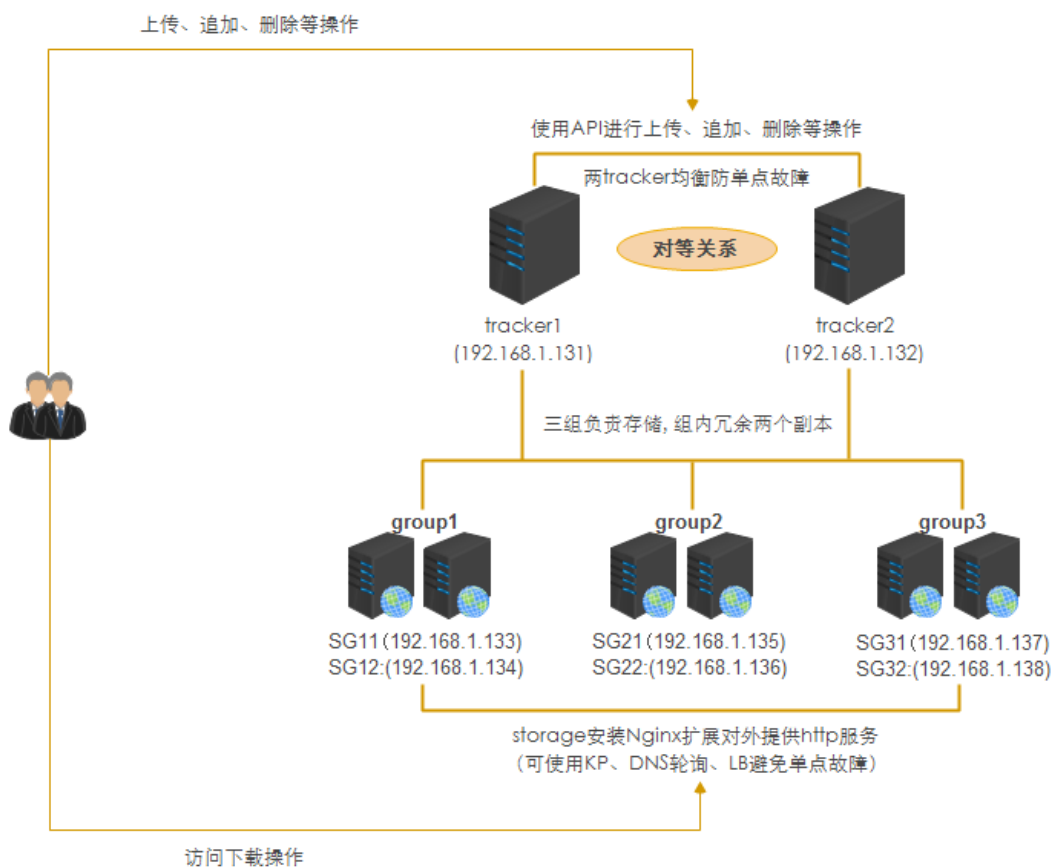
上传、追加、删除等操作

使用API进行上传、追加、删除等操作

两tracker均衡防单点故障

对等关系

tracker1
(192.168.1.131)

tracker2
(192.168.1.132)

三组负责存储，组内冗余两个副本

group1

group2

group3

SG11 (192.168.1.133)
SG12:(192.168.1.134)

SG21 (192.168.1.135)
SG22:(192.168.1.136)

SG31 (192.168.1.137)
SG32:(192.168.1.138)

storage安装Nginx扩展对外提供http服务
（可使用KP、DNS轮询、LB避免单点故障）

访问下载操作